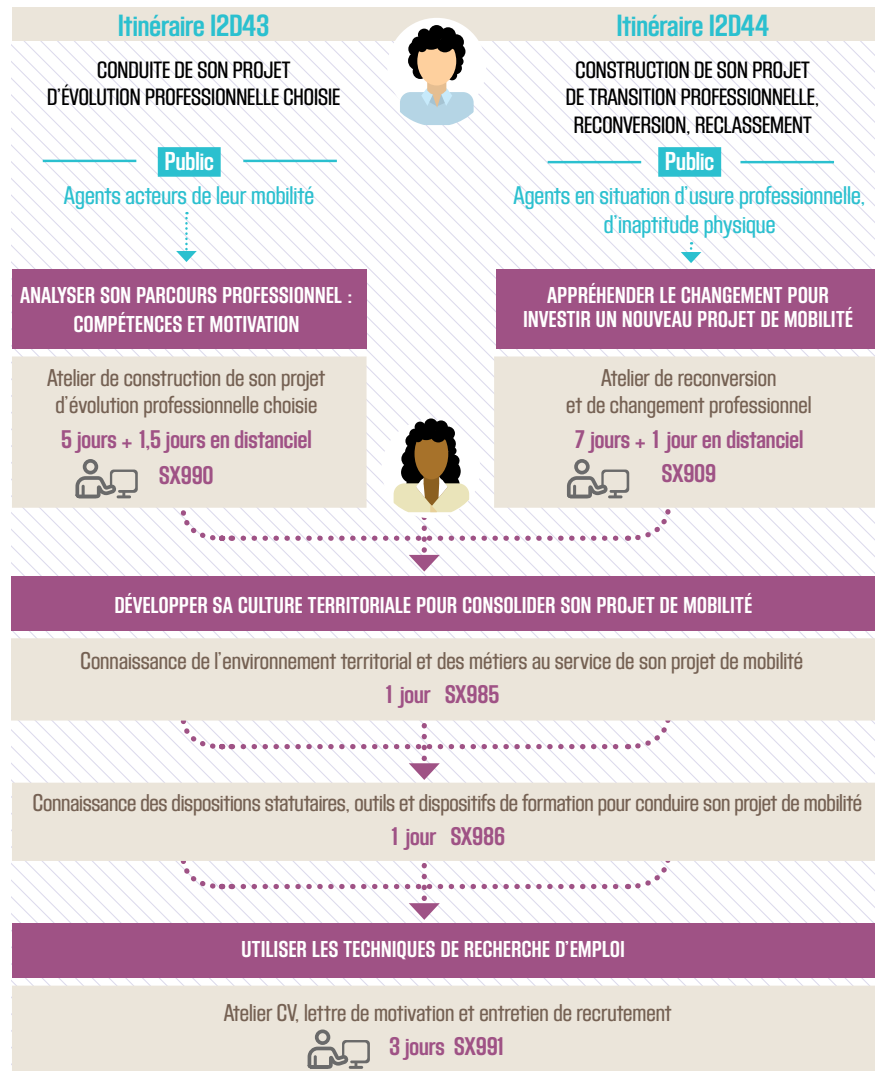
Itinéraire I2D43

CONDUITE DE SON PROJET D'ÉVOLUTION PROFESSIONNELLE CHOISIE

Public

Agents acteurs de leur mobilité

Itinéraire I2D44

CONSTRUCTION DE SON PROJET DE TRANSITION PROFESSIONNELLE, RECONVERSION, RECLASSEMENT

Public

Agents en situation d'usure professionnelle, d'inaptitude physique

ANALYSER SON PARCOURS PROFESSIONNEL : COMPÉTENCES ET MOTIVATION

Atelier de construction de son projet d'évolution professionnelle choisie

5 jours + 1,5 jours en distanciel

SX990

APPRÉHENDER LE CHANGEMENT POUR INVESTIR UN NOUVEAU PROJET DE MOBILITÉ

Atelier de reconversion et de changement professionnel

7 jours + 1 jour en distanciel

SX909

DÉVELOPPER SA CULTURE TERRITORIALE POUR CONSOLIDER SON PROJET DE MOBILITÉ

Connaissance de l'environnement territorial et des métiers au service de son projet de mobilité

1 jour SX985

Connaissance des dispositions statutaires, outils et dispositifs de formation pour conduire son projet de mobilité

1 jour SX986

UTILISER LES TECHNIQUES DE RECHERCHE D'EMPLOI

Atelier CV, lettre de motivation et entretien de recrutement

3 jours SX991